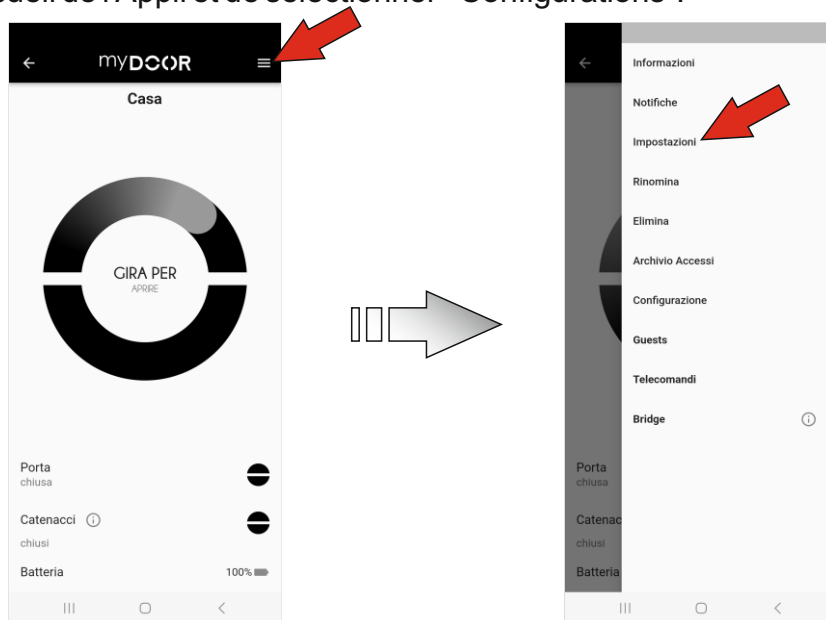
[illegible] de l'App. et de sélectionner "Configurations".

myDOOR

Casa

GIRA PER
APRIRE

Porta
chiusa

Catenacci
chiusi

Batteria 100%

Informazioni
Notifiche
Impostazioni
Rinomina
Elimina
Archivio Accessi
Configurazione
Guests
Telecomandi
Bridge

Porta
chiusa
Catenac
chiusi
Batteria